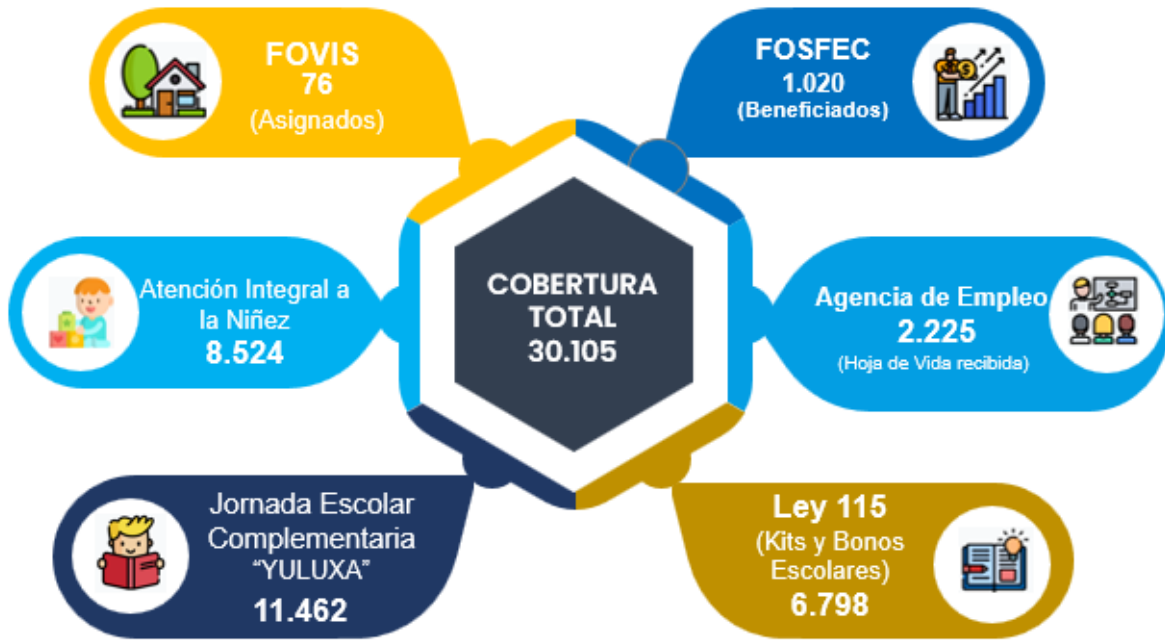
FOVIS
76
(Asignados)

FOSFEC
1.020
(Beneficiados)

Atención Integral a la Niñez
8.524

COBERTURA TOTAL
30.105

Agencia de Empleo
2.225
(Hoja de Vida recibida)

Jornada Escolar Complementaria "YULUXA"
11.462

Ley 115
(Kits y Bonos Escolares)
6.798